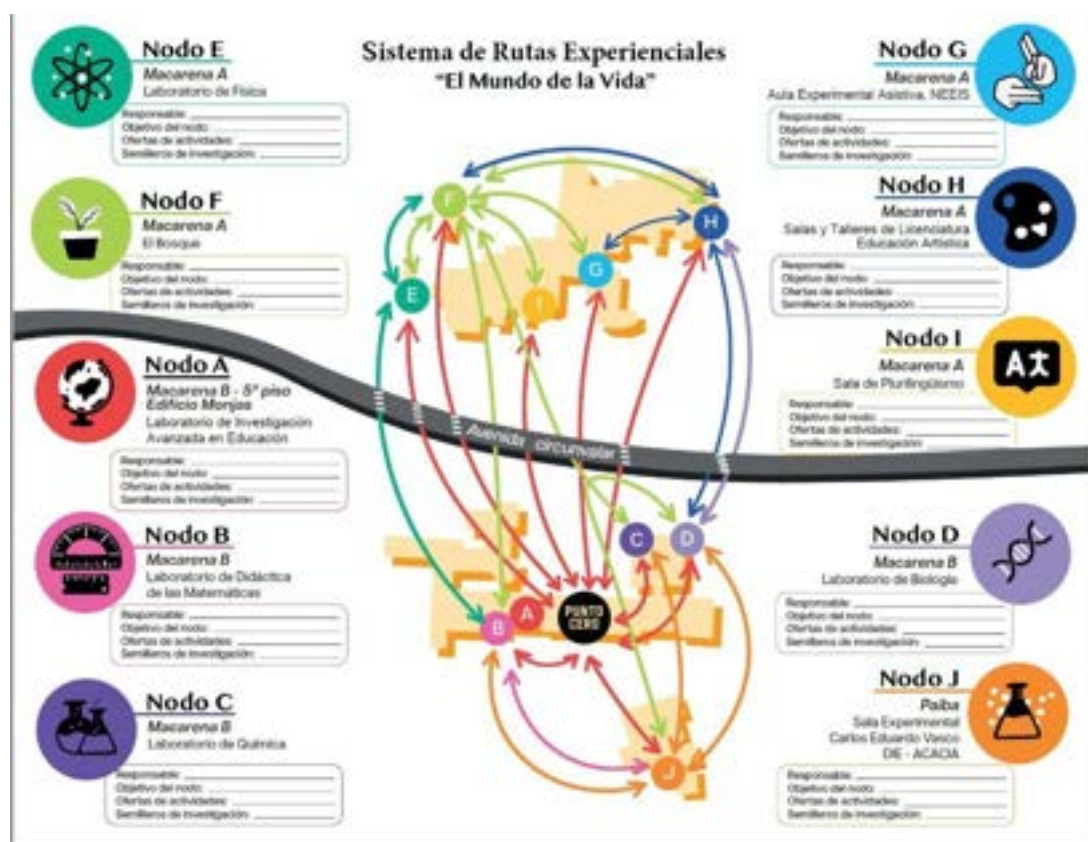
Sistema de Rutas Experienciales
"El Mundo de la Vida"

Nodo E
Macarena A
Laboratorio de Física
Responsable:
Objetivo del nodo:
Ofertas de actividades:
Semilleros de investigación:

Nodo F
Macarena A
El Bosque
Responsable:
Objetivo del nodo:
Ofertas de actividades:
Semilleros de investigación:

Nodo A
Macarena B - 5° piso Edificio Monjas
Laboratorio de Investigación Avanzada en Educación
Responsable:
Objetivo del nodo:
Ofertas de actividades:
Semilleros de investigación:

Nodo B
Macarena B
Laboratorio de Didáctica de las Matemáticas
Responsable:
Objetivo del nodo:
Ofertas de actividades:
Semilleros de investigación:

Nodo C
Macarena B
Laboratorio de Química
Responsable:
Objetivo del nodo:
Ofertas de actividades:
Semilleros de investigación:

Nodo G
Macarena A
Aula Experimental Asistiva, NEEIS
Responsable:
Objetivo del nodo:
Ofertas de actividades:
Semilleros de investigación:

Nodo H
Macarena A
Salas y Talleres de Licenciatura Educación Artística
Responsable:
Objetivo del nodo:
Ofertas de actividades:
Semilleros de investigación:

Nodo I
Macarena A
Sala de Plurilingüismo
Responsable:
Objetivo del nodo:
Ofertas de actividades:
Semilleros de investigación:

Nodo D
Macarena B
Laboratorio de Biología
Responsable:
Objetivo del nodo:
Ofertas de actividades:
Semilleros de investigación:

Nodo J
Paiba
Sala Experimental Carlos Eduardo Vasco DIE - ACACIA
Responsable:
Objetivo del nodo:
Ofertas de actividades:
Semilleros de investigación:

F E G H I
Avenida circunvalar
C D A B PUNTO CERO J